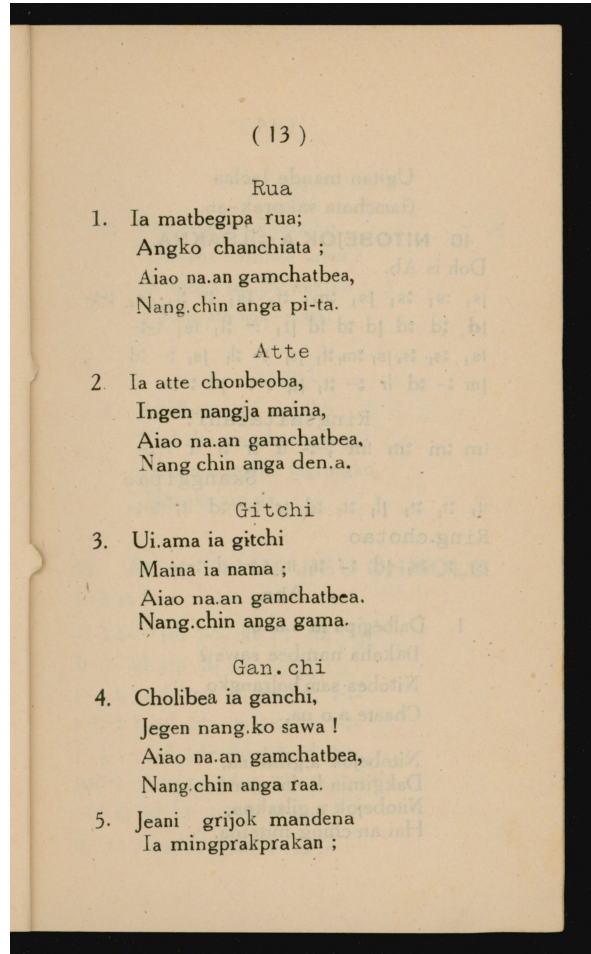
( 13 )

Rua

1. Ia matbegipa rua;
Angko chanchiata ;
Aiao na.an gamchatbea,
Nang.chin anga pi-ta.

Atte

2. Ia atte chonbeoba,
Ingen nangja maina,
Aiao na.an gamchatbea,
Nang chin anga den.a.

Gitchi

3. Ui.ama ia gitchi
Maina ia nama ;
Aiao na.an gamchatbea.
Nang.chin anga gama.

Gan.chi

4. Cholibea ia ganchi,
Jegen nang.ko sawa !
Aiao na.an gamchatbea,
Nang chin anga raa.

5. Jeani grijok mandena
Ia mingprakprakan ;